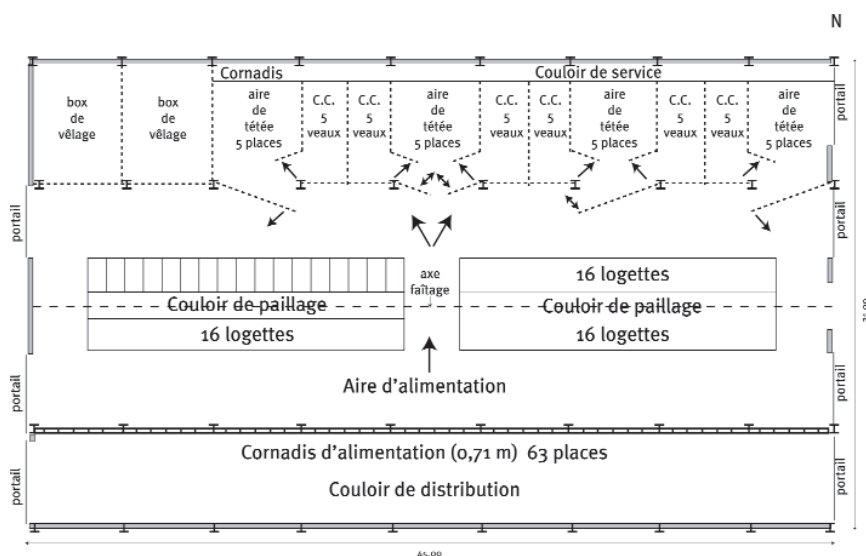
N

Cornadis

Couloir de service

box de vêlage

box de vêlage

aire de tétée 5 places

C.C. 5 veaux

C.C. 5 veaux

aire de tétée 5 places

C.C. 5 veaux

C.C. 5 veaux

aire de tétée 5 places

C.C. 5 veaux

C.C. 5 veaux

aire de tétée 5 places

portail

portail

portail

portail

axe faîtage

16 logettes

Couloir de paillage

Couloir de paillage

16 logettes

16 logettes

Aire d'alimentation

portail

portail

Cornadis d'alimentation (0,71 m) 63 places

Couloir de distribution

portail

portail

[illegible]

45,00